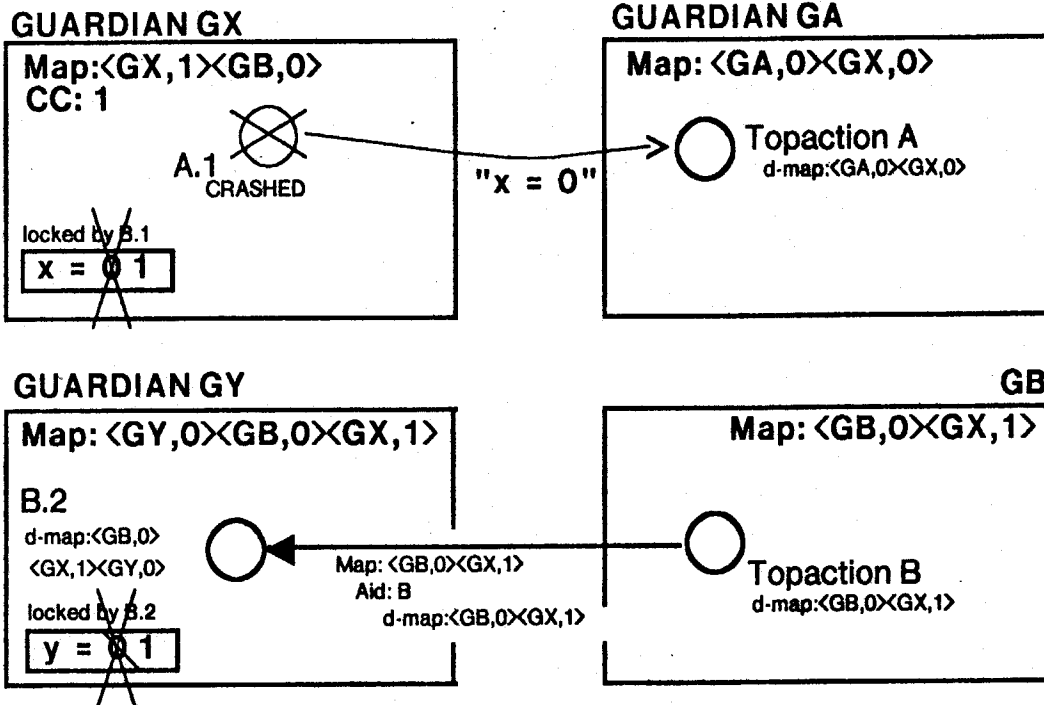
GUARDIAN GX

Map:<GX,1><GB,0>
CC: 1

A.1
CRASHED

locked by B.1
x = 0 1

"x = 0"

GUARDIAN GA

Map: <GA,0><GX,0>

Topaction A
d-map:<GA,0><GX,0>

GUARDIAN GY

Map: <GY,0><GB,0><GX,1>

B.2
d-map:<GB,0>
<GX,1><GY,0>

locked by B.2
y = 0 1

Map: <GB,0><GX,1>
Aid: B
d-map:<GB,0><GX,1>

GB

Map: <GB,0><GX,1>

Topaction B
d-map:<GB,0><GX,1>